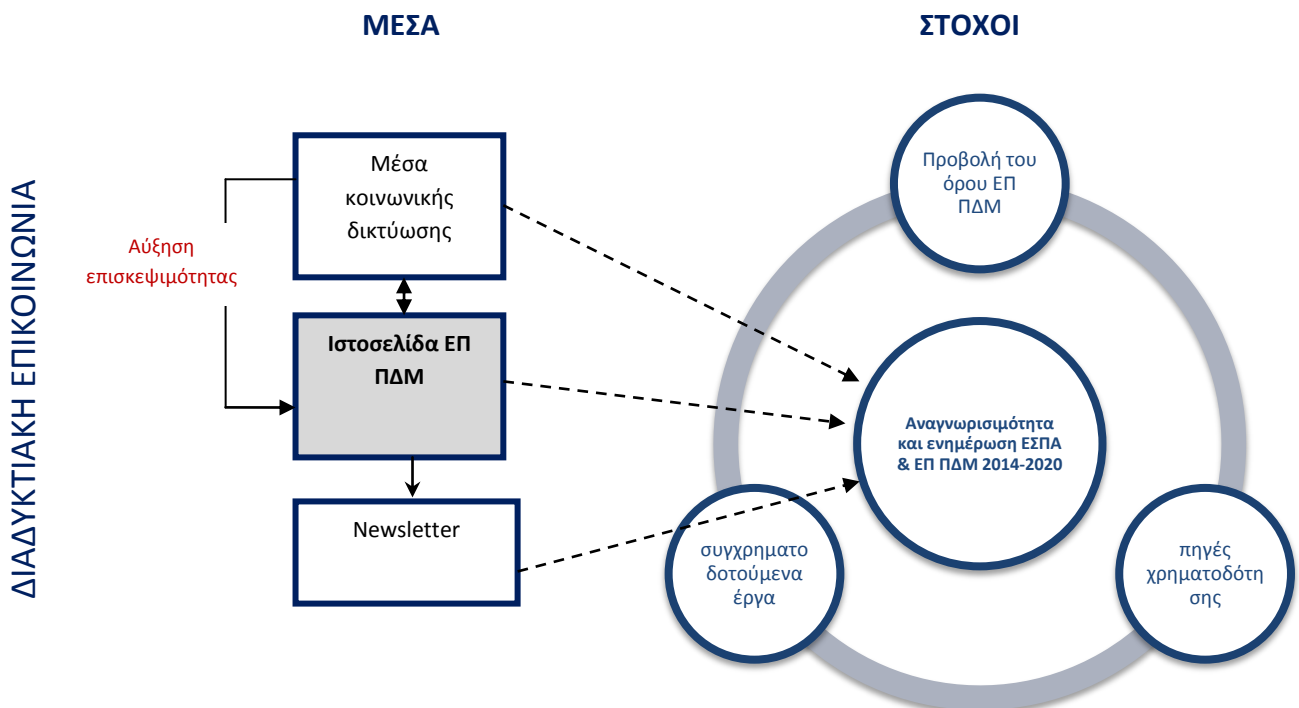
ΜΕΣΑ

ΣΤΟΧΟΙ

ΔΙΑΔΥΚΤΙΑΚΗ ΕΠΙΚΟΙΝΩΝΙΑ

Μέσα κοινωνικής δικτύωσης

Αύξηση επισκεψιμότητας

Ιστοσελίδα ΕΠ ΠΔΜ

Newsletter

Προβολή του όρου ΕΠ ΠΔΜ

Αναγνωρισιμότητα και ενημέρωση ΕΣΠΑ & ΕΠ ΠΔΜ 2014-2020

συγχρηματο δοτούμενα έργα

πηγές χρηματοδότη σης